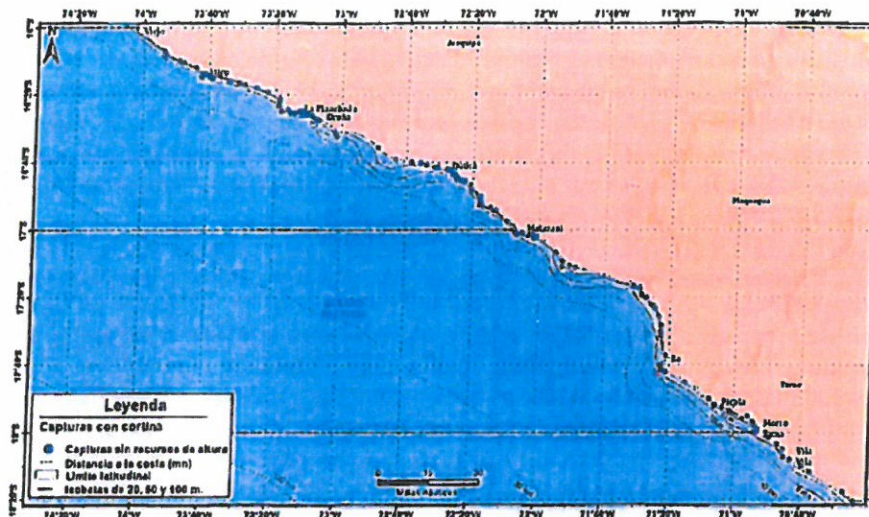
74°20'W 74°W 73°40'W 73°20'W 73°W 72°40'W 72°20'W 72°W 71°40'W 71°20'W 71°W 70°40'W

N

Arequipa

Planchada
Ocoña

Quilca

Matarani

Moquegua

Ilo

Tacna

Morro
Sama

Vila
Vila

Leyenda
Capturas con cortina
Capturas sin recursos de altura
Distancia a la costa (mn)
Límite latitudinal
Isobatas de 20, 50 y 100 m.

0 15 30
Millas Náuticas

74°20'W 74°W 73°40'W 73°20'W 73°W 72°40'W 72°20'W 72°W 71°40'W 71°20'W 71°W 70°40'W